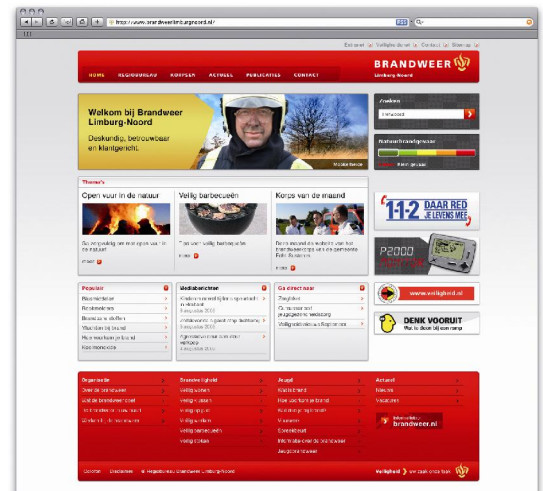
http://www.brandweerlimburgnoord.nl/

Extranet | Veilig bij brand | Contact | Sitemap

HOME REGIOBUREAU KORPSEN ACTUEEL PUBLICATIES CONTACT

BRANDWEER
Limburg-Noord

Welkom bij Brandweer Limburg-Noord
Deskundig, betrouwbaar en klantgericht.

Zoeken
Natuurbrandgevaar

Thema's
Open vuur in de natuur
Veilig barbecueën
Korps van de maand

meer
meer
meer

112 DAAR RED JE LEVENS MEE

P2000

www.veiligheid.nl

DENK VOORUIT

Populair
Brandweerpost
Brandweerauto
Hoe voorkom je brand
Rookmelders

Mediaberichten

Ga direct naar

Organisatie
Over de brandweer
Brandveiligheid
Aanpak
Actueel
Nieuws
Vacatures

brandweer.nl

Colofon Disclaimer